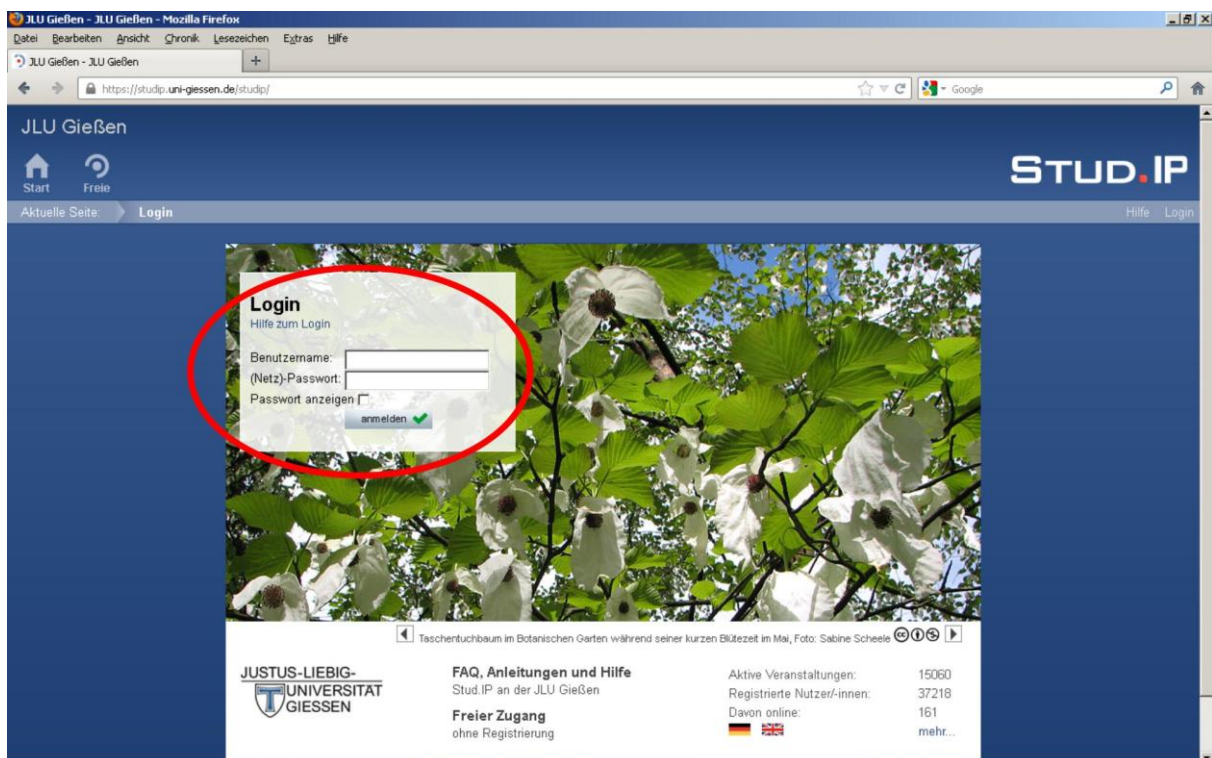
JLU Gießen - JLU Gießen - Mozilla Firefox

Datei Bearbeiten Ansicht Chronik Lesezeichen Extras Hilfe

JLU Gießen - JLU Gießen

https://studip.uni-giessen.de/studip/

Google

JLU Gießen

Start Freie

STUD.IP

Aktuelle Seite: Login

Hilfe Login

Login
Hilfe zum Login

Benutzername:
(Netz)-Passwort:
Passwort anzeigen
anmelden

Taschentuchbaum im Botanischen Garten während seiner kurzen Blütezeit im Mai, Foto: Sabine Scheele

JUSTUS-LIEBIG-UNIVERSITÄT GIESSEN

FAQ, Anleitungen und Hilfe
Stud.IP an der JLU Gießen

Freier Zugang
ohne Registrierung

| Aktive Veranstaltungen: | 15060 |
|---|---|
| Registrierte Nutzer/-innen: | 37218 |
| Davon online: | 161 |

mehr...